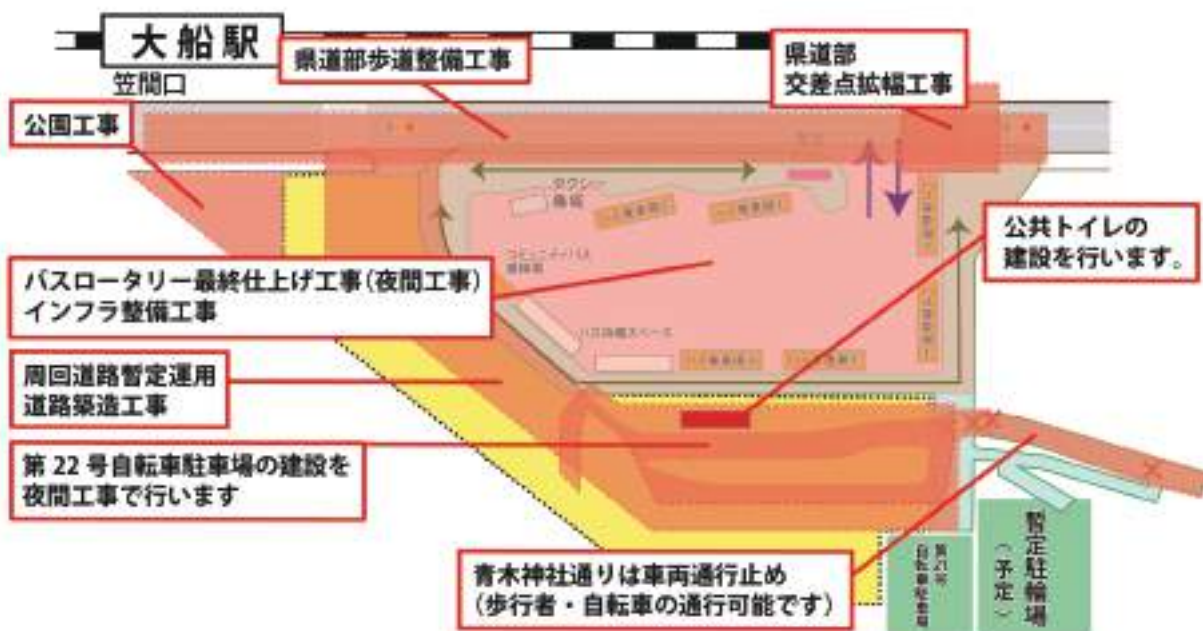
大船駅

笠間口

県道部歩道整備工事

県道部
交差点拡幅工事

公園工事

タクシー
乗場

コミュニティバス
乗降場

バス待機スペース

公共トイレの
建設を行います。

バスロータリー最終仕上げ工事(夜間工事)
インフラ整備工事

周回道路暫定運用
道路築造工事

第 22 号自転車駐車場の建設を
夜間工事で行います

青木神社通りは車両通行止め
(歩行者・自転車の通行可能です)

暫定駐輪場
〜予定〜

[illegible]自転車駐車場